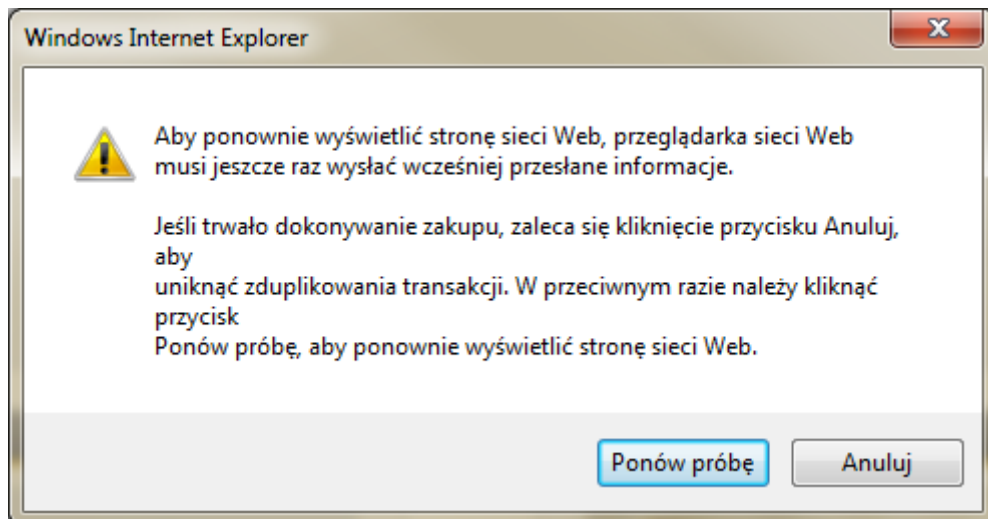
Windows Internet Explorer

Aby ponownie wyświetlić stronę sieci Web, przeglądarka sieci Web musi jeszcze raz wysłać wcześniej przesłane informacje.

Jeśli trwało dokonywanie zakupu, zaleca się kliknięcie przycisku Anuluj, aby
uniknąć zduplikowania transakcji. W przeciwnym razie należy kliknąć przycisk
Ponów próbę, aby ponownie wyświetlić stronę sieci Web.

Ponów próbę

Anuluj